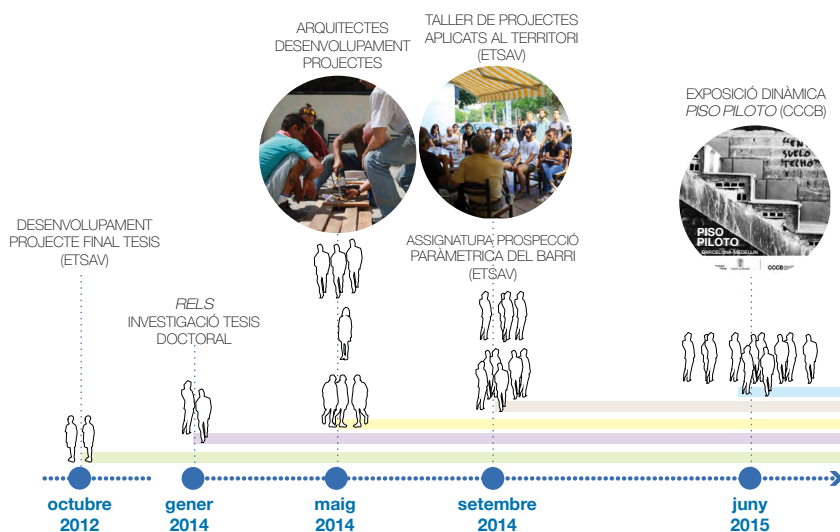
ARQUITECTES DESENVOLUPAMENT PROJECTES

TALLER DE PROJECTES APLICATS AL TERRITORI (ETSAV)

EXPOSICIÓ DINÀMICA *PISO PILOTO* (CCCB)

PISO PILOTO
BARCELONA MEDELLIN

DESENVOLUPAMENT PROJECTE FINAL TESIS (ETSAV)

ASSIGNATURA PROSPECCIÓ PARAMÈTRICA DEL BARRI (ETSAV)

*RELS*
INVESTIGACIÓ TESIS DOCTORAL

octubre 2012

gener 2014

maig 2014

setembre 2014

juny 2015